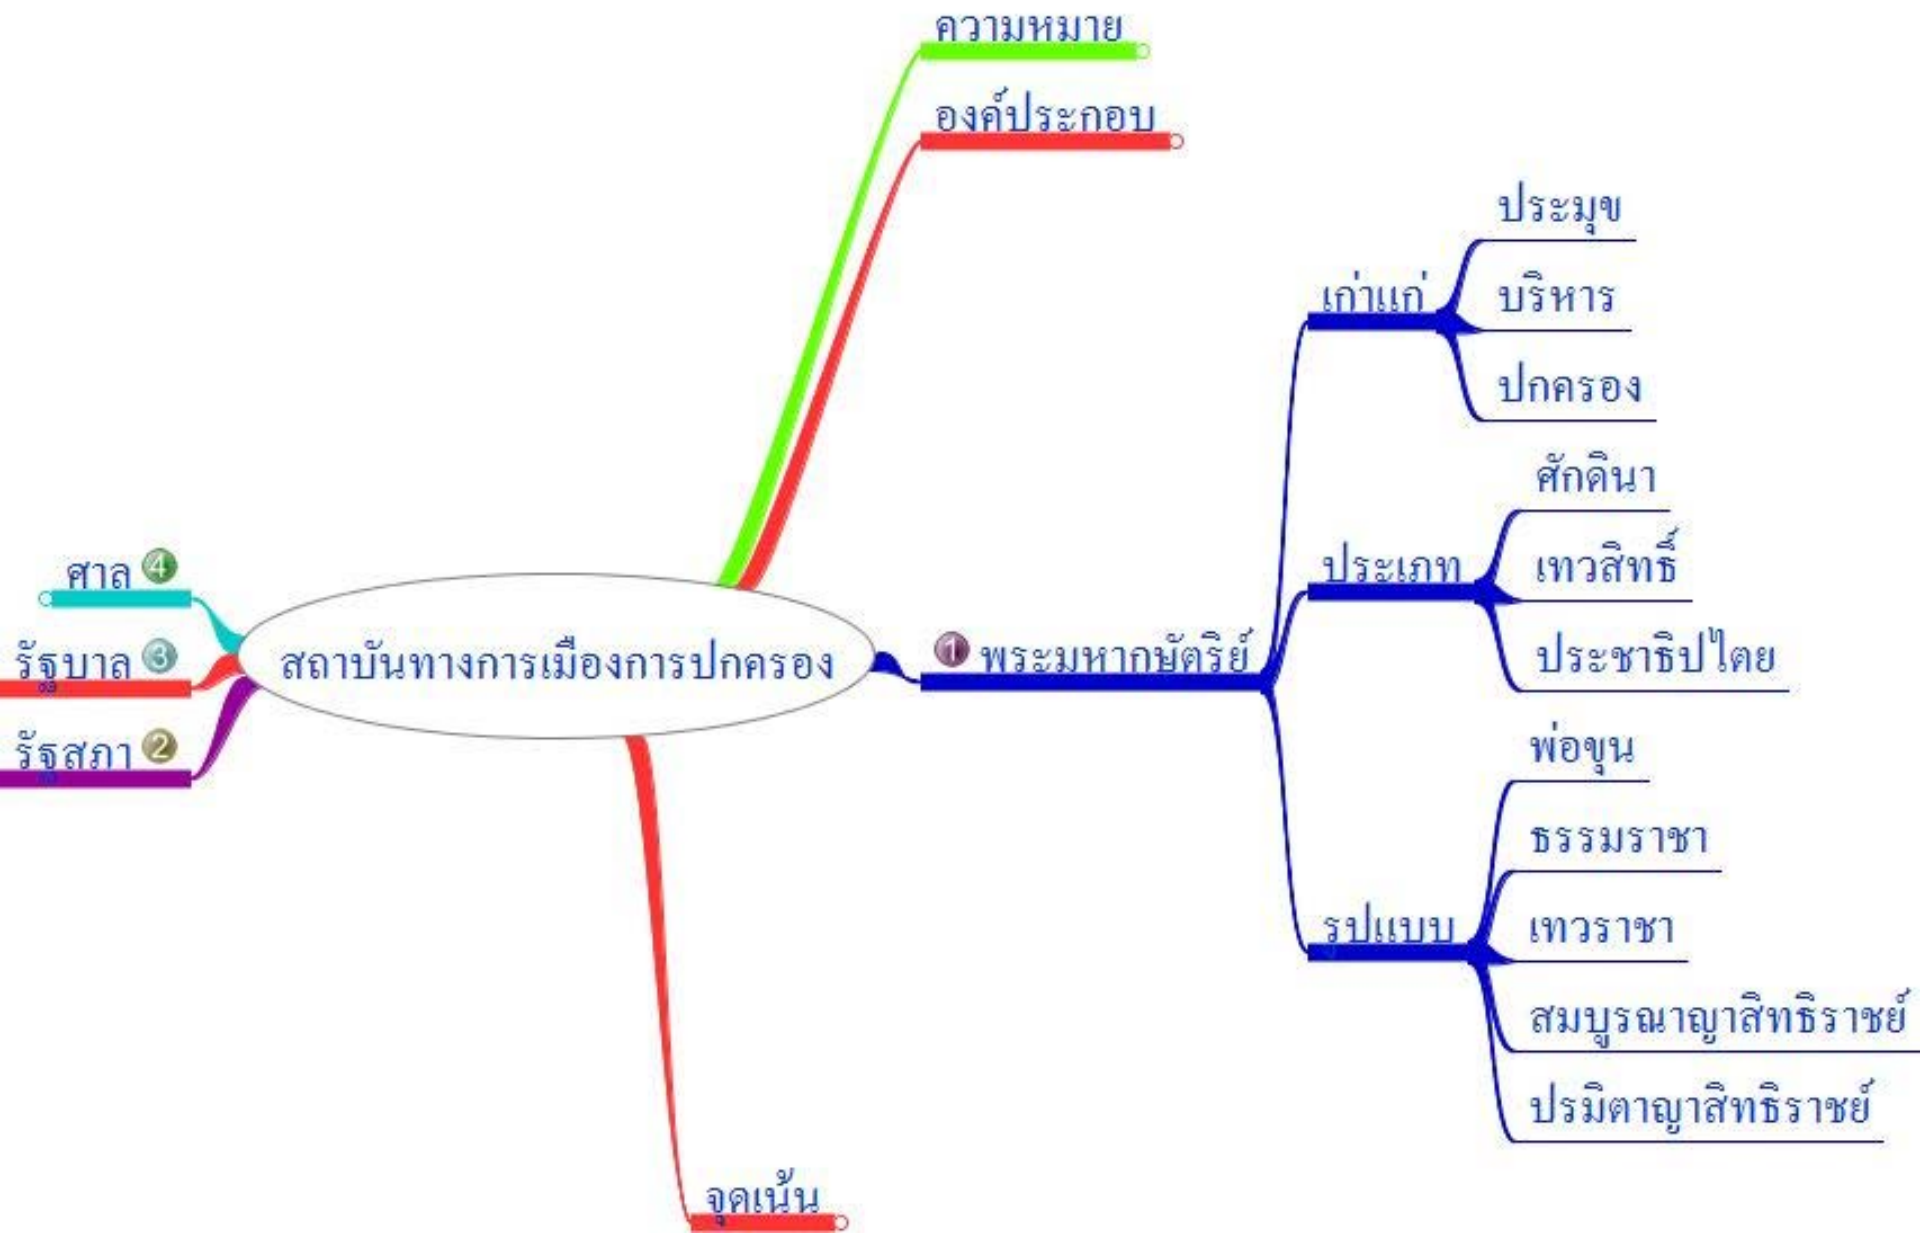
ความหมาย

องค์ประกอบ

สถาบันทางการเมืองการปกครอง

1 พระมหากษัตริย์

เก่าแก่

ประมุข

บริหาร

ปกครอง

ประเภท

ศักดินา

เทวสิทธิ์

ประชาธิปไตย

รูปแบบ

พ่อขุน

ธรรมราชา

เทวราชา

สมบูรณาญาสิทธิราชย์

ปรมิตาญาสิทธิราชย์

ศาล 4

รัฐบาล 3

รัฐสภา 2

จุดเน้น